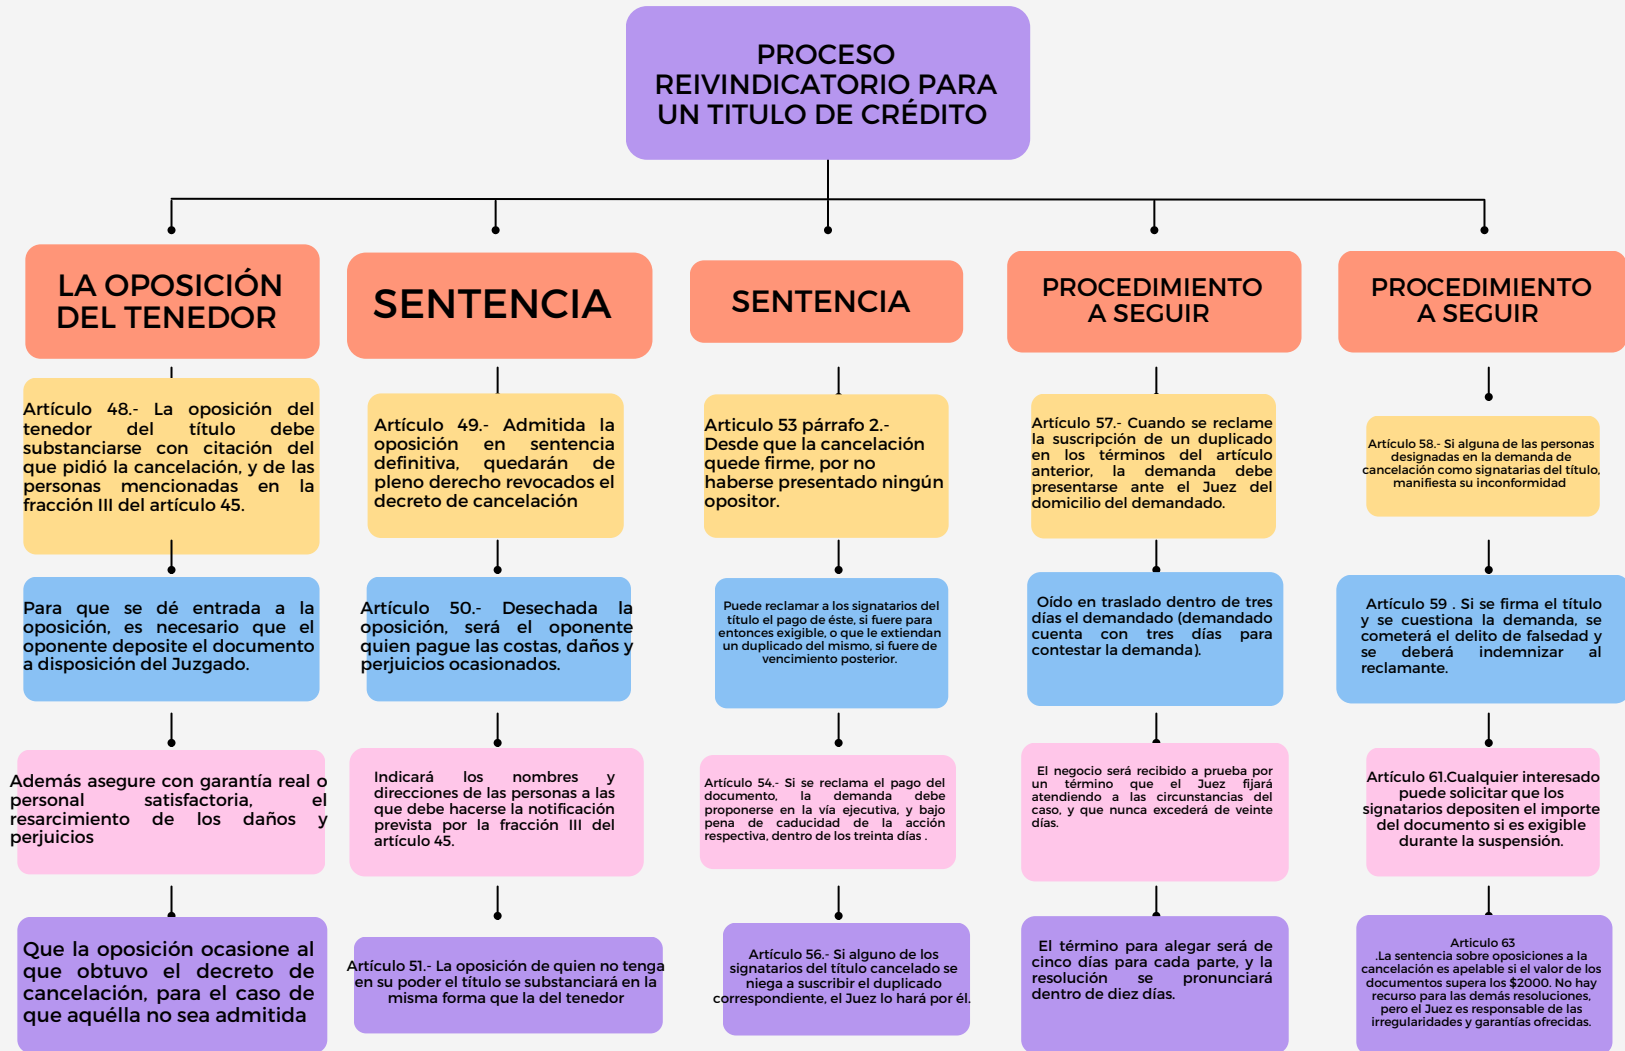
PROCESO REIVINDICATORIO PARA UN TITULO DE CRÉDITO

LA OPOSICIÓN DEL TENEDOR

Artículo 48.- La oposición del tenedor del título debe substanciarse con citación del que pidió la cancelación, y de las personas mencionadas en la fracción III del artículo 45.

Para que se dé entrada a la oposición, es necesario que el oponente deposite el documento a disposición del Juzgado.

Además asegure con garantía real o personal satisfactoria, el resarcimiento de los daños y perjuicios

Que la oposición ocasione al que obtuvo el decreto de cancelación, para el caso de que aquélla no sea admitida

SENTENCIA

Artículo 49.- Admitida la oposición en sentencia definitiva, quedarán de pleno derecho revocados el decreto de cancelación

Artículo 50.- Desechada la oposición, será el oponente quien pague las costas, daños y perjuicios ocasionados.

Indicará los nombres y direcciones de las personas a las que debe hacerse la notificación prevista por la fracción III del artículo 45.

Artículo 51.- La oposición de quien no tenga en su poder el título se substanciará en la misma forma que la del tenedor

SENTENCIA

Articulo 53 párrafo 2.- Desde que la cancelación quede firme, por no haberse presentado ningún opositor.

Puede reclamar a los signatarios del título el pago de éste, si fuere para entonces exigible, o que le extiendan un duplicado del mismo, si fuere de vencimiento posterior.

Artículo 54.- Si se reclama el pago del documento, la demanda debe proponerse en la vía ejecutiva, y bajo pena de caducidad de la acción respectiva, dentro de los treinta días .

Artículo 56.- Si alguno de los signatarios del título cancelado se niega a suscribir el duplicado correspondiente, el Juez lo hará por él.

PROCEDIMIENTO A SEGUIR

Artículo 57.- Cuando se reclame la suscripción de un duplicado en los términos del artículo anterior, la demanda debe presentarse ante el Juez del domicilio del demandado.

Oído en traslado dentro de tres días el demandado (demandado cuenta con tres días para contestar la demanda).

El negocio será recibido a prueba por un término que el Juez fijará atendiendo a las circunstancias del caso, y que nunca excederá de veinte días.

El término para alegar será de cinco días para cada parte, y la resolución se pronunciará dentro de diez días.

PROCEDIMIENTO A SEGUIR

Artículo 58.- Si alguna de las personas designadas en la demanda de cancelación como signatarias del título, manifiesta su inconformidad

Artículo 59 . Si se firma el título y se cuestiona la demanda, se cometerá el delito de falsedad y se deberá indemnizar al reclamante.

Artículo 61.Cualquier interesado puede solicitar que los signatarios depositen el importe del documento si es exigible durante la suspensión.

Articulo 63
.La sentencia sobre oposiciones a la cancelación es apelable si el valor de los documentos supera los $2000. No hay recurso para las demás resoluciones, pero el Juez es responsable de las irregularidades y garantías ofrecidas.